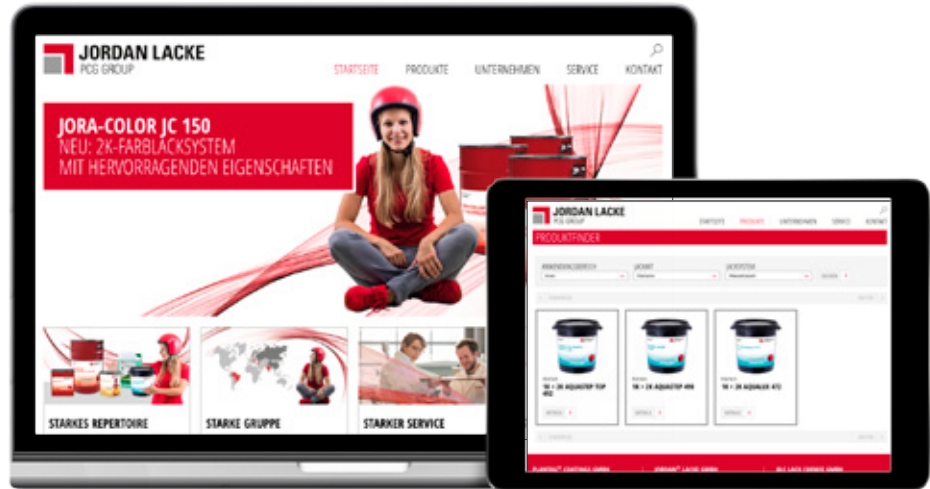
JORDAN LACKE
PCG GROUP

STARTSEITE PRODUKTE UNTERNEHMEN SERVICE KONTAKT

JORA-COLOR JC 150
NEU: 2K-FARBLACKSYSTEM
MIT HERVORRAGENDEN EIGENSCHAFTEN

STARKES REPERTOIRE
STARKE GRUPPE
STARKER SERVICE

JORDAN LACKE
PCG GROUP

STARTSEITE PRODUKTE UNTERNEHMEN SERVICE KONTAKT

PRODUKTFINDER

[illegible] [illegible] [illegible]

5K + 2K AQUASTEP TOP 492
5K + 2K AQUASTEP 490
5K + 2K AQUALUX 472

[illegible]